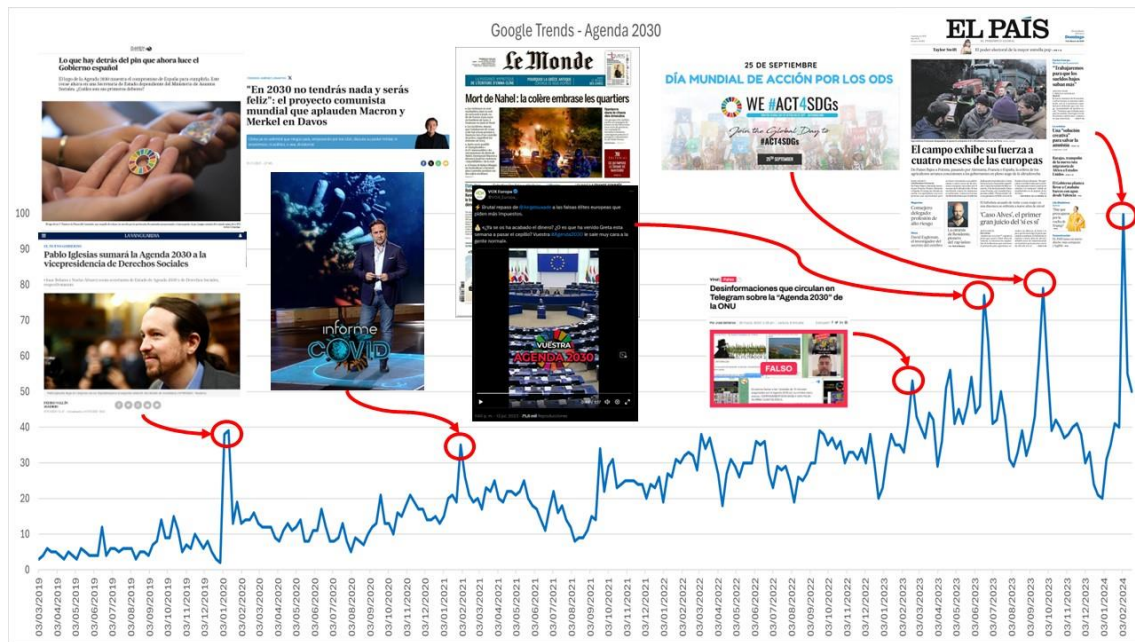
Google Trends - Agenda 2030

Lo que hay detrás del pin que ahora luce el Gobierno español

LA VANGUARDIA

Pablo Iglesias sumará la Agenda 2030 a la vicepresidencia de Derechos Sociales

"En 2030 no tendrás nada y serás feliz": el proyecto comunista mundial que aplauden Macron y Merkel en Davos

informe COVID

Le Monde

Mort de Nahel: la colère embrase les quartiers

VOX Europa

VUESTRA AGENDA 2030

25 DE SEPTIEMBRE

DÍA MUNDIAL DE ACCIÓN POR LOS ODS

WE #ACT4SDGs

Join the Global Day to #ACT4SDGs

25th SEPTEMBER

Desinformaciones que circulan en Telegram sobre la "Agenda 2030" de la ONU

FALSO

EL PAÍS

El campo exhibe su fuerza a cuatro meses de las europeas

"Caso Alves", el primer gran juicio del 'sí es sí'

100
90
80
70
60
50
40
30
20
10
0

03/03/2019
03/04/2019
03/05/2019
03/06/2019
03/07/2019
03/08/2019
03/09/2019
03/10/2019
03/11/2019
03/12/2019
03/01/2020
03/02/2020
03/03/2020
03/04/2020
03/05/2020
03/06/2020
03/07/2020
03/08/2020
03/09/2020
03/10/2020
03/11/2020
03/12/2020
03/01/2021
03/02/2021
03/03/2021
03/04/2021
03/05/2021
03/06/2021
03/07/2021
03/08/2021
03/09/2021
03/10/2021
03/11/2021
03/12/2021
03/01/2022
03/02/2022
03/03/2022
03/04/2022
03/05/2022
03/06/2022
03/07/2022
03/08/2022
03/09/2022
03/10/2022
03/11/2022
03/12/2022
03/01/2023
03/02/2023
03/03/2023
03/04/2023
03/05/2023
03/06/2023
03/07/2023
03/08/2023
03/09/2023
03/10/2023
03/11/2023
03/12/2023
03/01/2024
03/02/2024